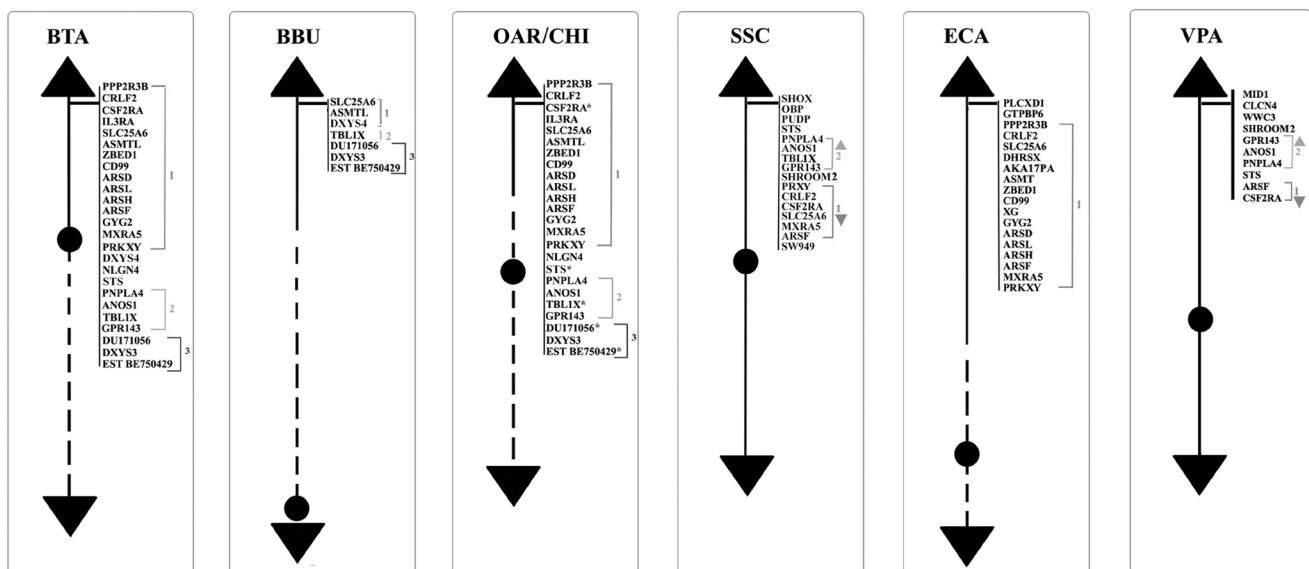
BTA

PPP2R3B
CRLF2
CSF2RA
IL3RA
SLC25A6
ASMTL
ZBED1
CD99
ARSD
ARSL
ARSH
ARSF
GYG2
MXRA5
PRKXY
1
DXYS4
NLGN4
STS
PNPLA4
ANOS1
TBL1X
GPR143
2
DU171056
DXYS3
EST BE750429
3

BBU

SLC25A6
ASMTL
DXYS4
1
TBL1X
2
DU171056
DXYS3
EST BE750429
3

OAR/CHI

PPP2R3B
CRLF2
CSF2RA*
IL3RA
SLC25A6
ASMTL
ZBED1
CD99
ARSD
ARSL
ARSH
ARSF
GYG2
MXRA5
PRKXY
1
NLGN4
STS*
PNPLA4
ANOS1
TBL1X*
GPR143
2
DU171056*
DXYS3
EST BE750429*
3

SSC

SHOX
OBP
PUDP
STS
PNPLA4
ANOS1
TBL1X
GPR143
2
SHROOM2
PRXY
CRLF2
CSF2RA
SLC25A6
MXRA5
ARSF
1
SW949

ECA

PLCXD1
GTPBP6
PPP2R3B
CRLF2
SLC25A6
DHRSX
AKA17PA
ASMT
ZBED1
CD99
XG
GYG2
ARSD
ARSL
ARSH
ARSF
MXRA5
PRKXY
1

VPA

MID1
CLCN4
WWC3
SHROOM2
GPR143
ANOS1
PNPLA4
2
STS
ARSF
CSF2RA
1